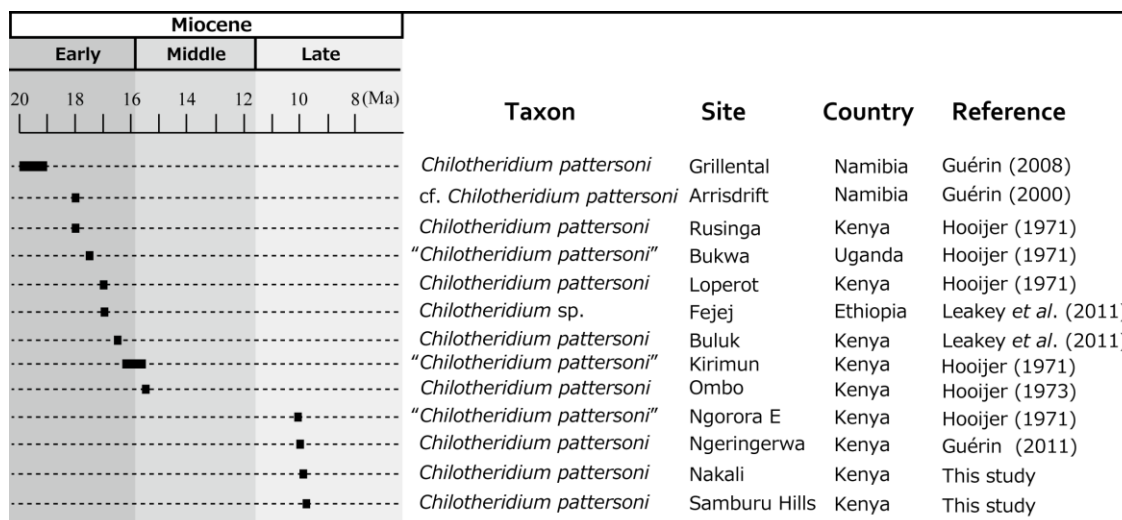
| Miocene | | |
|---|---|---|
| Early | Middle | Late |

20 18 16 14 12 10 8 (Ma)

| Taxon | Site | Country | Reference |
|---|---|---|---|
| *Chilotheridium pattersoni* | Grillental | Namibia | Guérin (2008) |
| cf. *Chilotheridium pattersoni* | Arrisdrift | Namibia | Guérin (2000) |
| *Chilotheridium pattersoni* | Rusinga | Kenya | Hooijer (1971) |
| "*Chilotheridium pattersoni*" | Bukwa | Uganda | Hooijer (1971) |
| *Chilotheridium pattersoni* | Loperot | Kenya | Hooijer (1971) |
| *Chilotheridium* sp. | Fejej | Ethiopia | Leakey *et al*. (2011) |
| *Chilotheridium pattersoni* | Buluk | Kenya | Leakey *et al*. (2011) |
| "*Chilotheridium pattersoni*" | Kirimun | Kenya | Hooijer (1971) |
| *Chilotheridium pattersoni* | Ombo | Kenya | Hooijer (1973) |
| "*Chilotheridium pattersoni*" | Ngorora E | Kenya | Hooijer (1971) |
| *Chilotheridium pattersoni* | Ngeringerwa | Kenya | Guérin (2011) |
| *Chilotheridium pattersoni* | Nakali | Kenya | This study |
| *Chilotheridium pattersoni* | Samburu Hills | Kenya | This study |